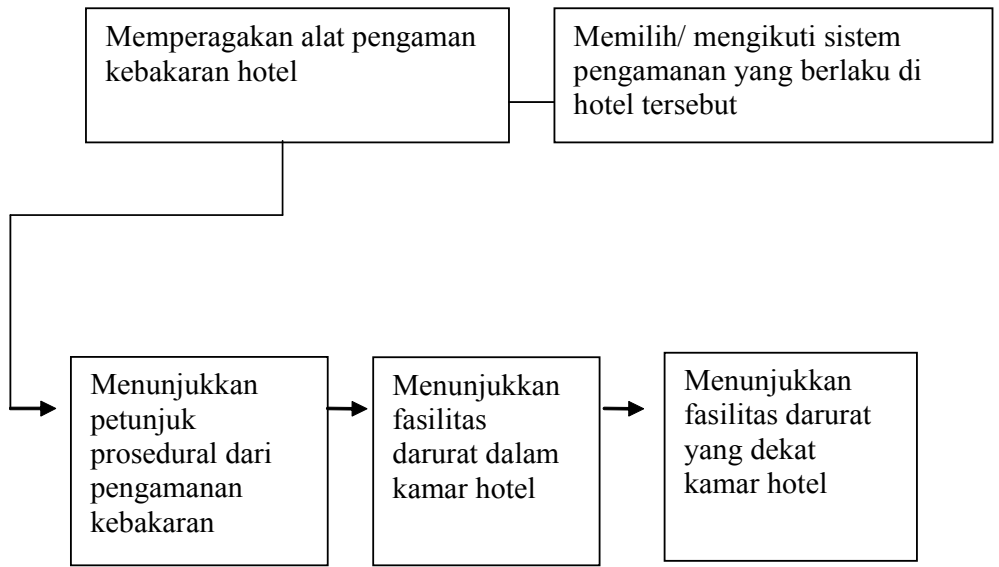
Memperagakan alat pengaman kebakaran hotel

Memilih/ mengikuti sistem pengamanan yang berlaku di hotel tersebut

Menunjukkan petunjuk prosedural dari pengamanan kebakaran

Menunjukkan fasilitas darurat dalam kamar hotel

Menunjukkan fasilitas darurat yang dekat kamar hotel